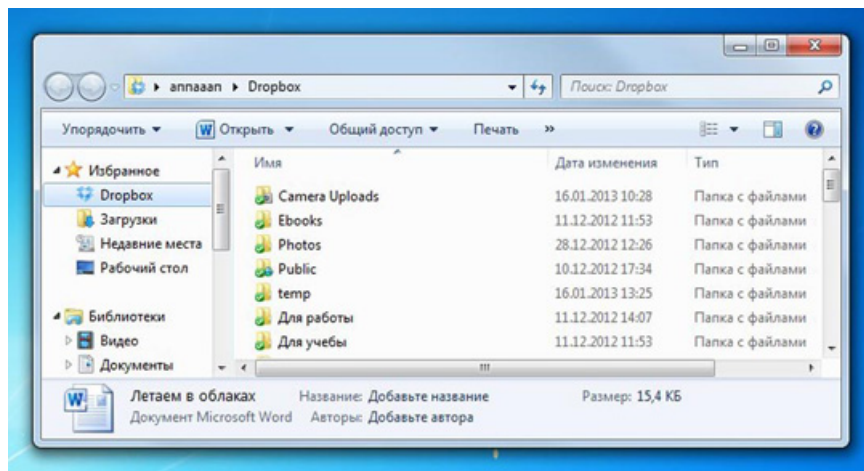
annaaan ▸ Dropbox

Поиск: Dropbox

Упорядочить ▾ Открыть ▾ Общий доступ ▾ Печать »

Избранное
Dropbox
Загрузки
Недавние места
Рабочий стол

Библиотеки
Видео
Документы

| Имя | Дата изменения | Тип |
|---|---|---|
| Camera Uploads | 16.01.2013 10:28 | Папка с файлами |
| Ebooks | 11.12.2012 11:53 | Папка с файлами |
| Photos | 28.12.2012 12:26 | Папка с файлами |
| Public | 10.12.2012 17:34 | Папка с файлами |
| temp | 16.01.2013 13:25 | Папка с файлами |
| Для работы | 11.12.2012 14:07 | Папка с файлами |
| Для учебы | 11.12.2012 11:53 | Папка с файлами |

Летаем в облаках Название: Добавьте название Размер: 15,4 КБ
Документ Microsoft Word Авторы: Добавьте автора